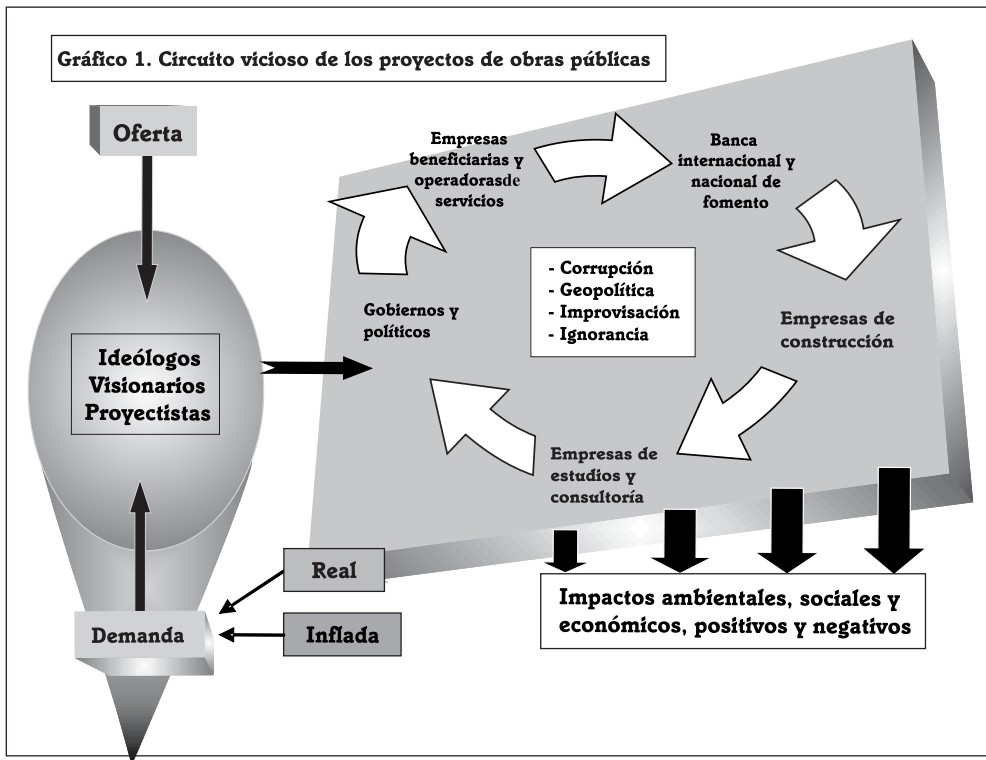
Gráfico 1. Circuito vicioso de los proyectos de obras públicas

Oferta

Ideólogos
Visionarios
Proyectistas

Demanda

Real

Inflada

Empresas beneficiarias y operadorasde servicios

Banca internacional y nacional de fomento

Empresas de construcción

Empresas de estudios y consultoría

Gobiernos y políticos

- Corrupción
- Geopolítica
- Improvisación
- Ignorancia

Impactos ambientales, sociales y económicos, positivos y negativos